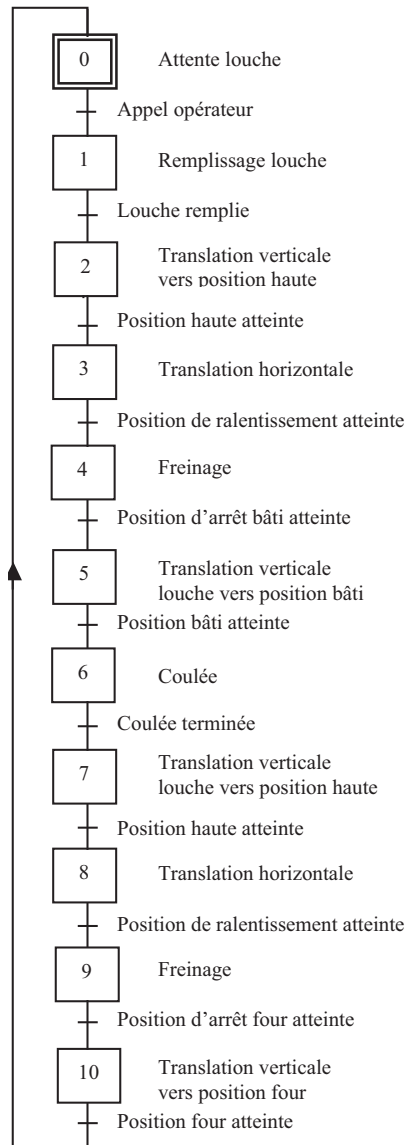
0
Attente louche
Appel opérateur
1
Remplissage louche
Louche remplie
2
Translation verticale vers position haute
Position haute atteinte
3
Translation horizontale
Position de ralentissement atteinte
4
Freinage
Position d'arrêt bâti atteinte
5
Translation verticale louche vers position bâti
Position bâti atteinte
6
Coulée
Coulée terminée
7
Translation verticale louche vers position haute
Position haute atteinte
8
Translation horizontale
Position de ralentissement atteinte
9
Freinage
Position d'arrêt four atteinte
10
Translation verticale vers position four
Position four atteinte